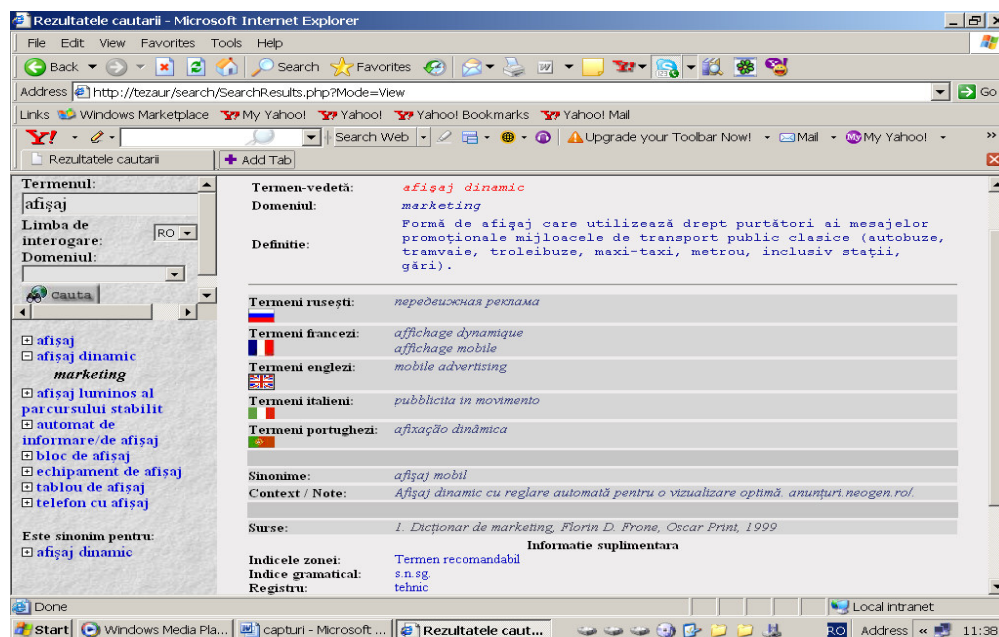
Rezultatele cautarii - Microsoft Internet Explorer

File Edit View Favorites Tools Help

Back Search Favorites

Address http://tezaur/search/SearchResults.php?Mode=View Go

Links Windows Marketplace My Yahoo! Yahoo! Bookmarks Yahoo! Mail

Search Web Upgrade your Toolbar Now! Mail My Yahoo!

Rezultatele cautarii Add Tab

Termenul:
afişaj
Limba de interogare: RO
Domeniul:
Cauta

afişaj
afişaj dinamic
marketing
afişaj luminos al parcursului stabilit
automat de informare/de afişaj
bloc de afişaj
echipament de afişaj
tablou de afişaj
telefon cu afişaj

Este sinonim pentru:
afişaj dinamic

Termen-vedetă: afişaj dinamic
Domeniul: marketing
Definiţie: Formă de afişaj care utilizează drept purtători ai mesajelor promoţionale mijloacele de transport public clasice (autobuze, tramvaie, troleibuze, maxi-taxi, metrou, inclusiv staţii, gări).

Termeni ruseşti: передвижная реклама
Termeni francezi: affichage dynamique
affichage mobile
Termeni englezi: mobile advertising
Termeni italieni: pubblicita in movimento
Termeni portughezi: afixação dinâmica

Sinonime: afişaj mobil
Context / Note: Afişaj dinamic cu reglare automată pentru o vizualizare optimă. anunţuri.neogen.ro/.

Surse: 1. Dicţionar de marketing, Florin D. Frone, Oscar Print, 1999

Informatie suplimentara
Indicele zonei: Termen recomandabil
Indice gramatical: s.n.sg.
Registru: tehnic

Done Local intranet

Start Windows Media Pla... capturi - Microsoft ... Rezultatele caut... RO Address 11:38